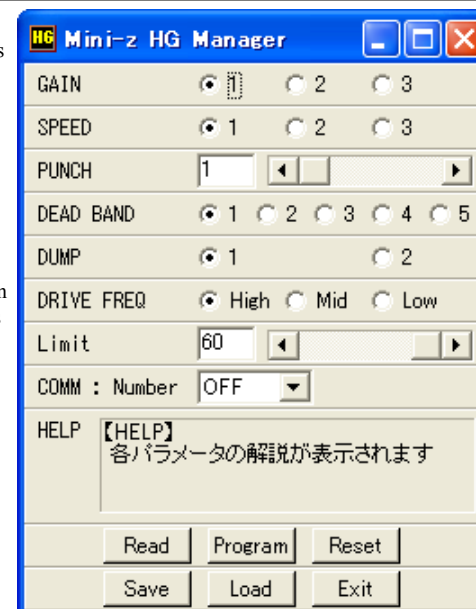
HG Mini-z HG Manager

GAIN 1 2 3

SPEED 1 2 3

PUNCH 1

DEAD BAND 1 2 3 4 5

DUMP 1 2

DRIVE FREQ High Mid Low

Limit 60

COMM : Number OFF

HELP 【HELP】
各パラメータの解説が表示されます

Read Program Reset

Save Load Exit